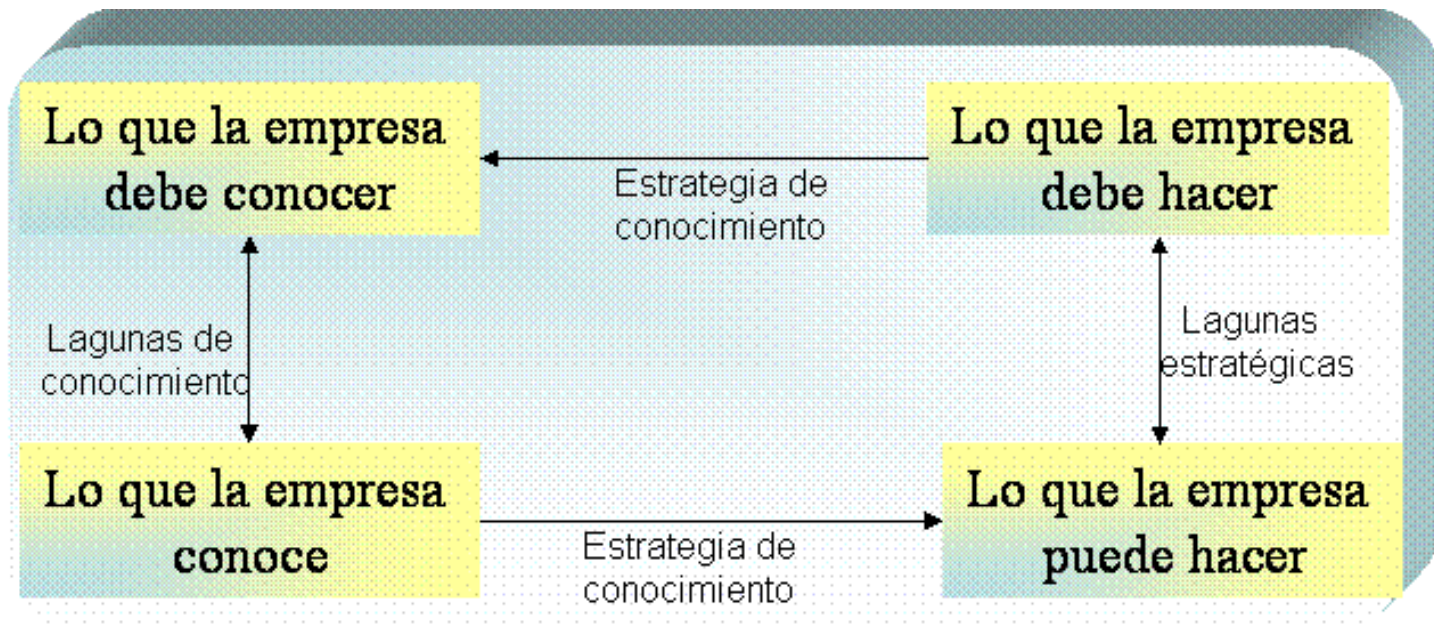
Lo que la empresa debe conocer

Estrategia de conocimiento

Lo que la empresa debe hacer

Lagunas de conocimiento

Lagunas estratégicas

Lo que la empresa conoce

Estrategia de conocimiento

Lo que la empresa puede hacer